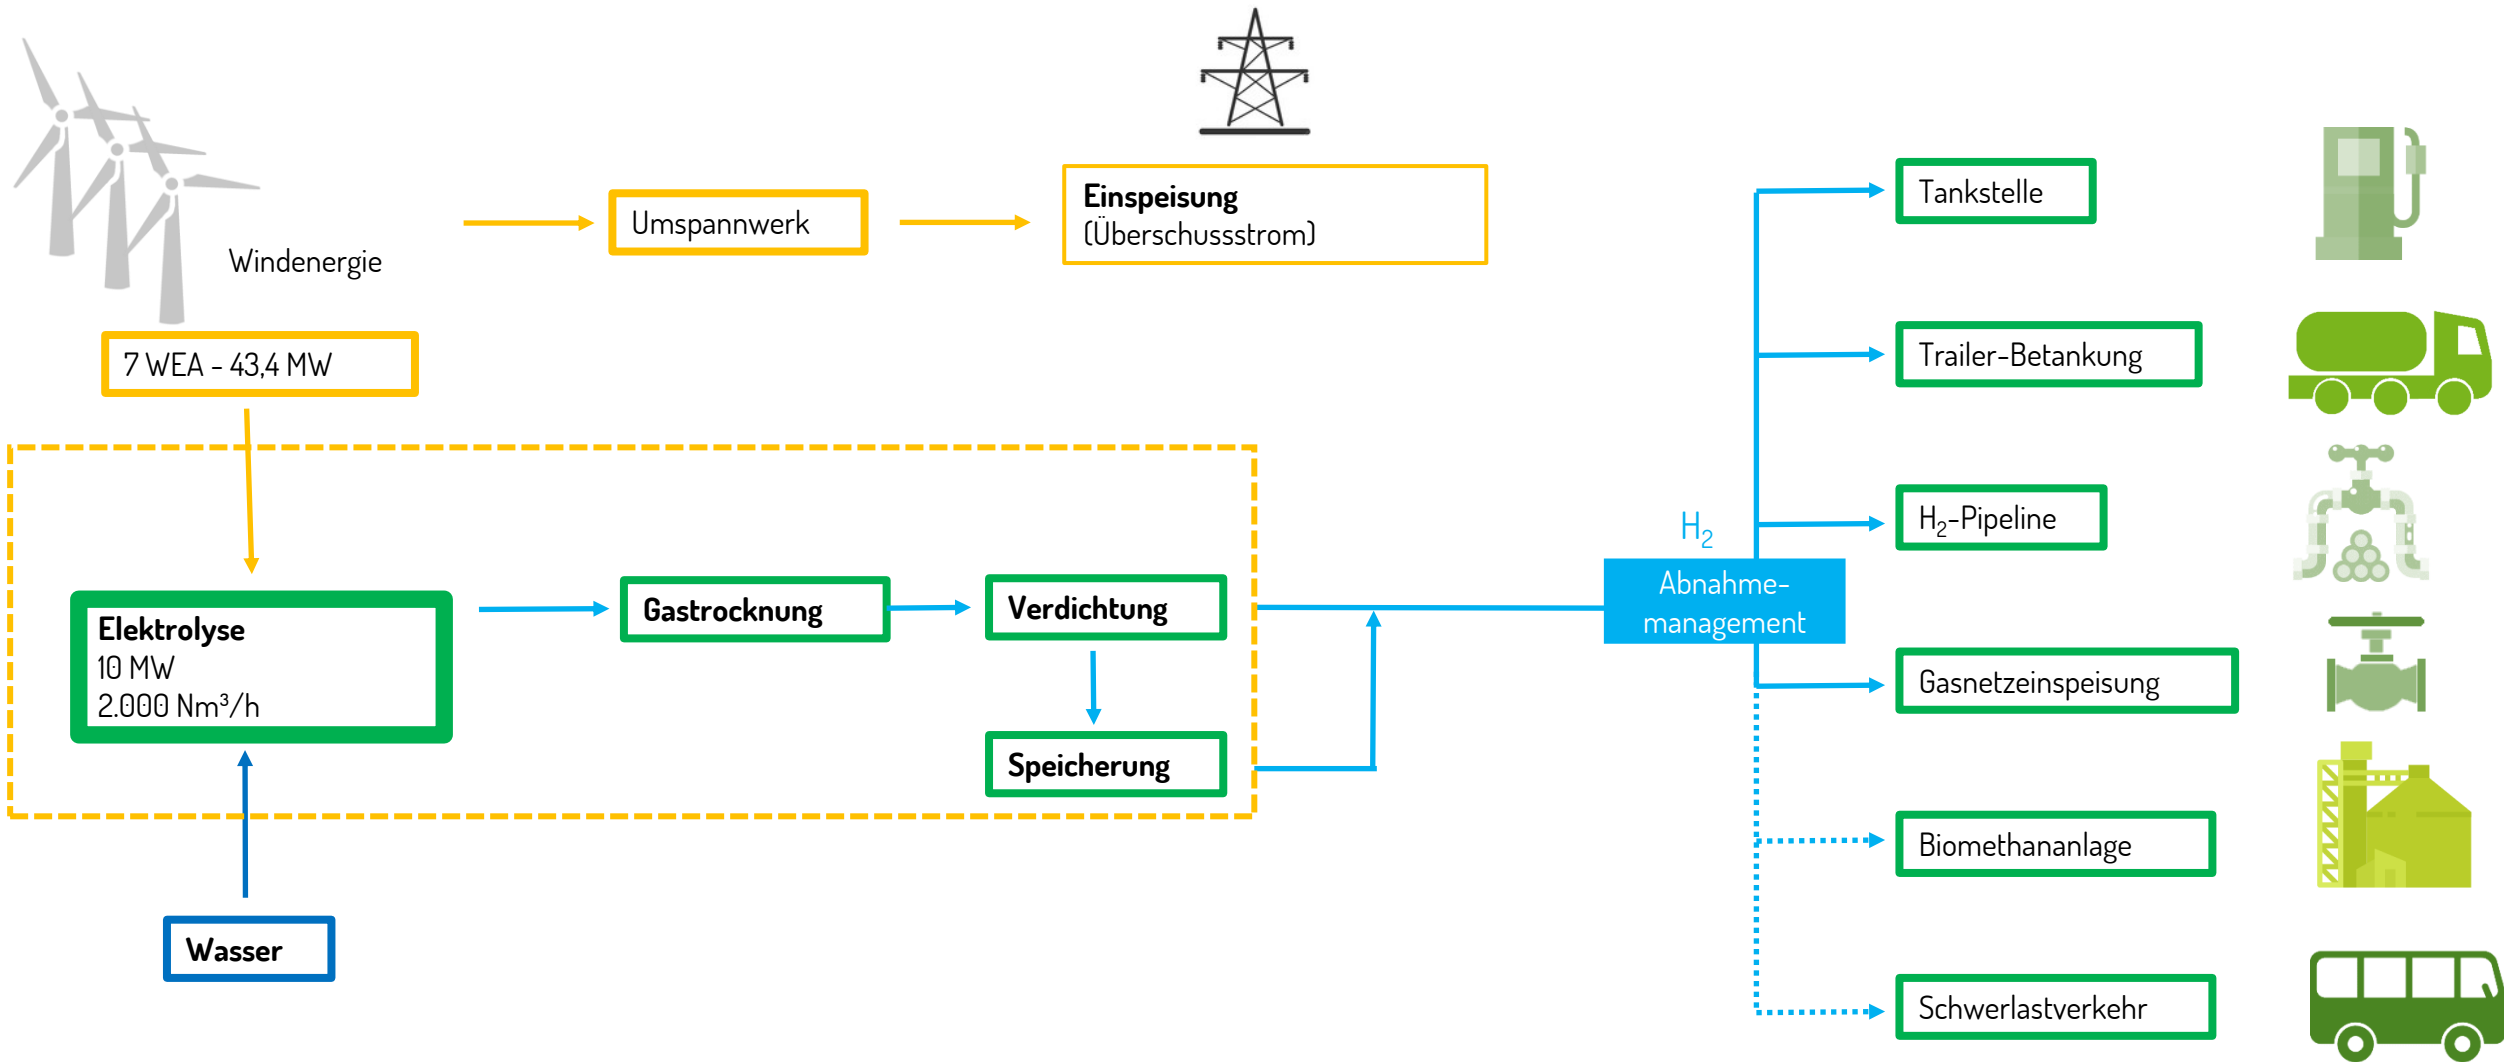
Windenergie

7 WEA - 43,4 MW

Umspannwerk

Einspeisung
(Überschussstrom)

Elektrolyse
10 MW
2.000 Nm³/h

Gastrocknung

Verdichtung

Speicherung

Wasser

$H_2$

Abnahme-
management

Tankstelle

Trailer-Betankung

$H_2$-Pipeline

Gasnetzeinspeisung

Biomethananlage

Schwerlastverkehr